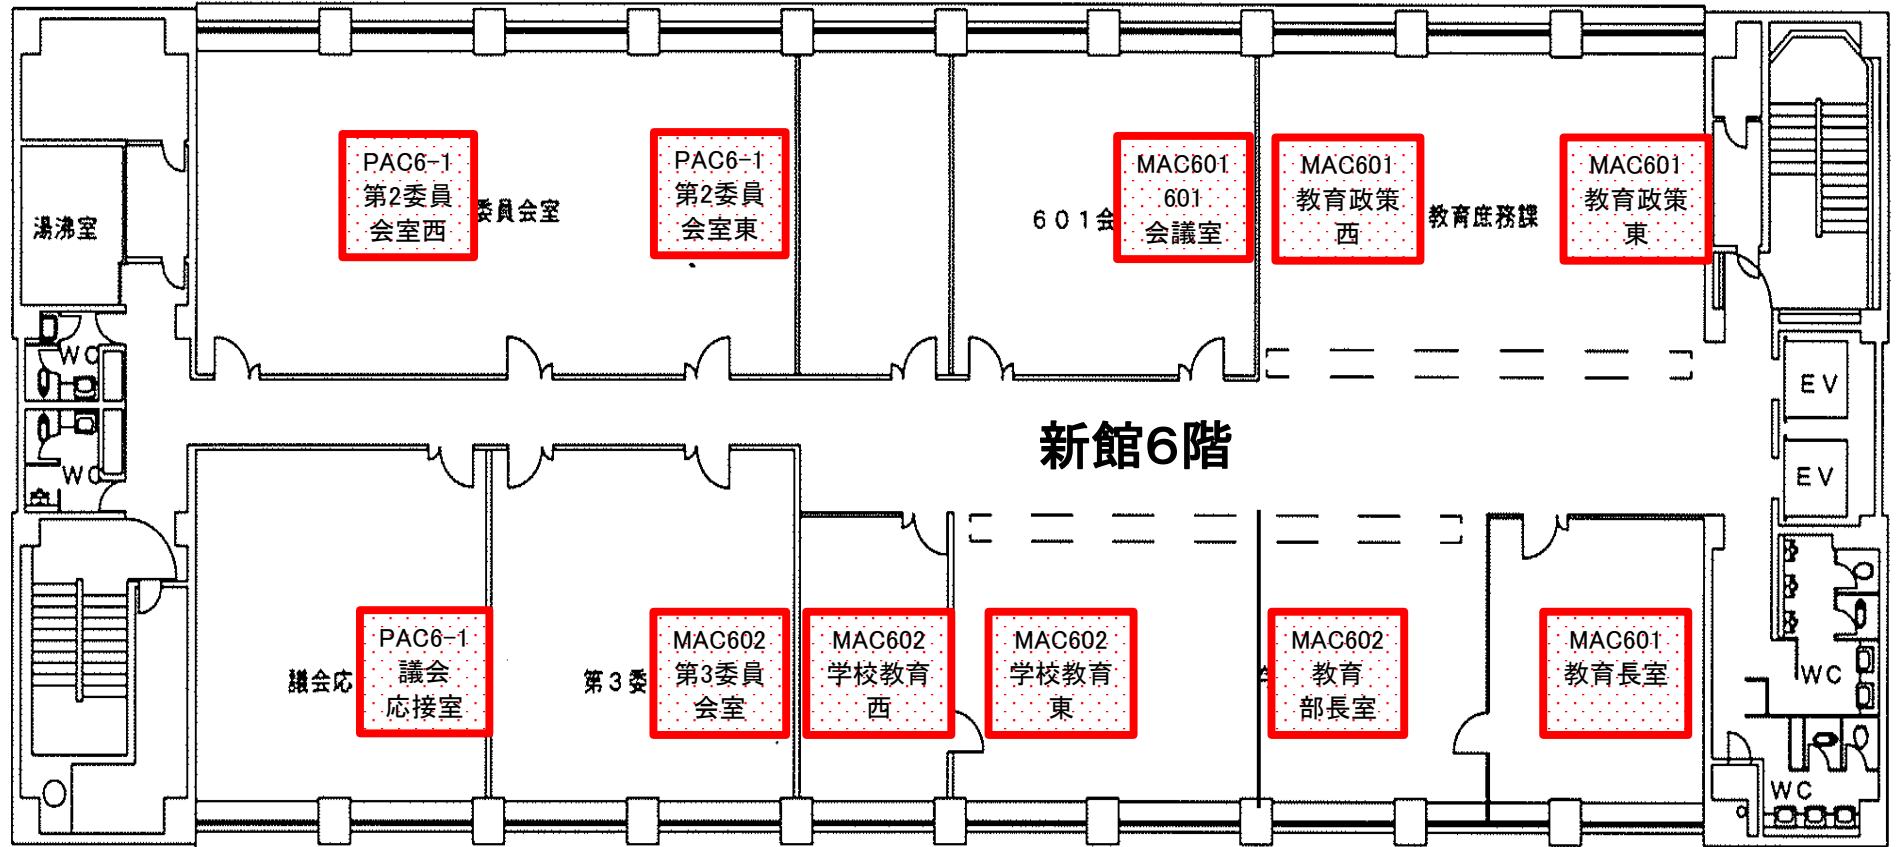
湯沸室

PAC6-1
第2委員
会室西

委員会室

PAC6-1
第2委員
会室東

６０１会

MAC601
601
会議室

MAC601
教育政策
西

教育庶務課

MAC601
教育政策
東

WC

WC

EV

EV

新館6階

議会応

PAC6-1
議会
応接室

第３委

MAC602
第3委員
会室

MAC602
学校教育
西

MAC602
学校教育
東

MAC602
教育
部長室

MAC601
教育長室

WC

WC